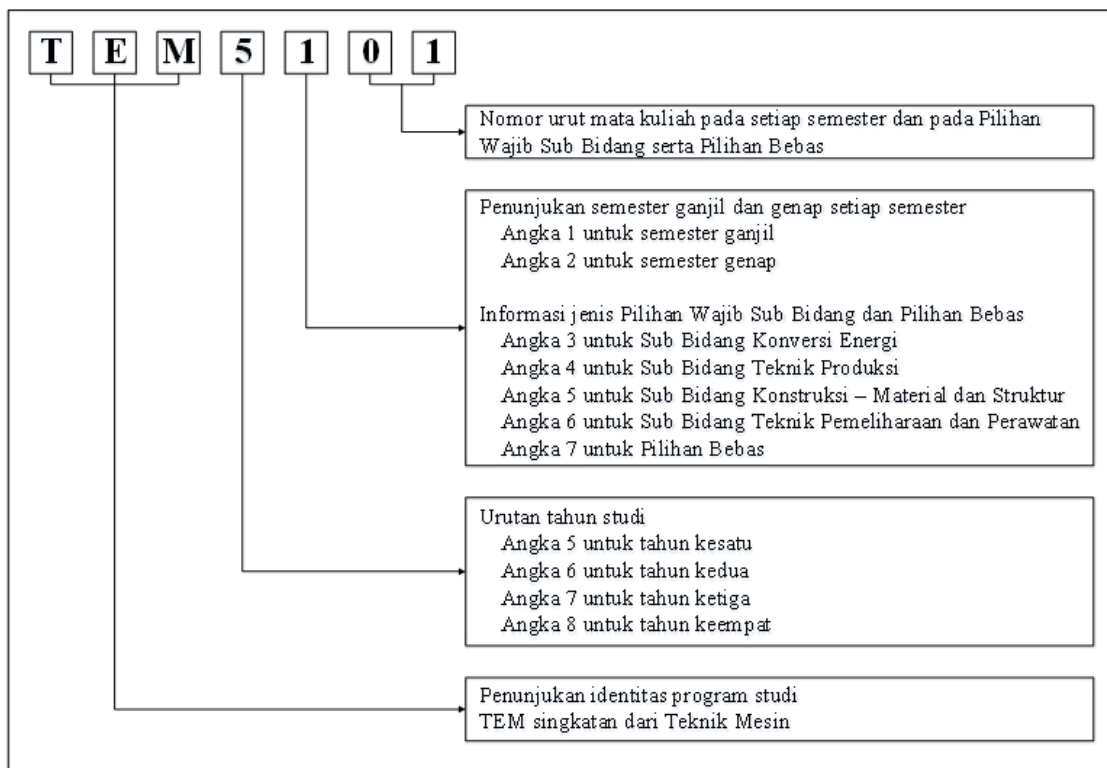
T E M 5 1 0 1

Nomor urut mata kuliah pada setiap semester dan pada Pilihan Wajib Sub Bidang serta Pilihan Bebas

Penunjukan semester ganjil dan genap setiap semester
Angka 1 untuk semester ganjil
Angka 2 untuk semester genap

Informasi jenis Pilihan Wajib Sub Bidang dan Pilihan Bebas
Angka 3 untuk Sub Bidang Konversi Energi
Angka 4 untuk Sub Bidang Teknik Produksi
Angka 5 untuk Sub Bidang Konstruksi – Material dan Struktur
Angka 6 untuk Sub Bidang Teknik Pemeliharaan dan Perawatan
Angka 7 untuk Pilihan Bebas

Urutan tahun studi
Angka 5 untuk tahun kesatu
Angka 6 untuk tahun kedua
Angka 7 untuk tahun ketiga
Angka 8 untuk tahun keempat

Penunjukan identitas program studi
TEM singkatan dari Teknik Mesin